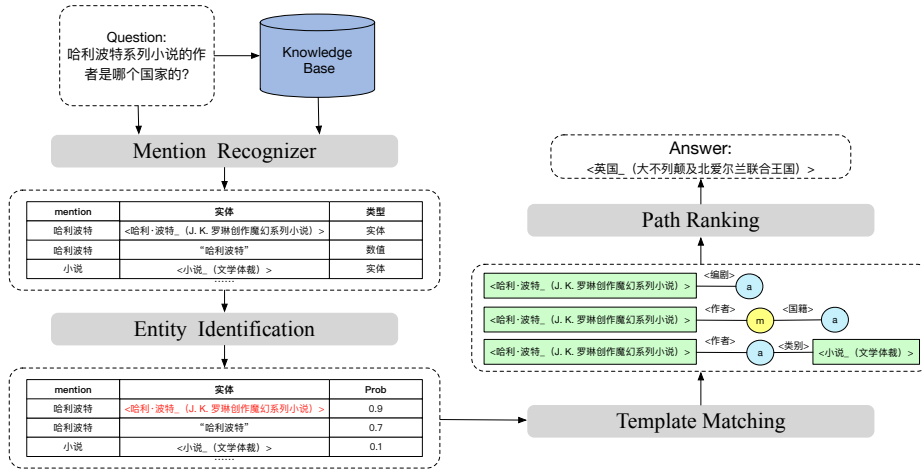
Question:
哈利波特系列小说的作者是哪个国家的?

Knowledge Base

Mention Recognizer

| mention | 实体 | 类型 |
|---|---|---|
| 哈利波特 | <哈利·波特_(J. K. 罗琳创作魔幻系列小说)> | 实体 |
| 哈利波特 | "哈利波特" | 数值 |
| 小说 | <小说_(文学体裁)> | 实体 |

......

Entity Identification

| mention | 实体 | Prob |
|---|---|---|
| 哈利波特 | <哈利·波特_(J. K. 罗琳创作魔幻系列小说)> | 0.9 |
| 哈利波特 | "哈利波特" | 0.7 |
| 小说 | <小说_(文学体裁)> | 0.1 |

Answer:
<英国_(大不列颠及北爱尔兰联合王国)>

Path Ranking

<哈利·波特_(J. K. 罗琳创作魔幻系列小说)> <编剧> a

<哈利·波特_(J. K. 罗琳创作魔幻系列小说)> <作者> m <国籍> a

<哈利·波特_(J. K. 罗琳创作魔幻系列小说)> <作者> a <类别> <小说_(文学体裁)>

Template Matching